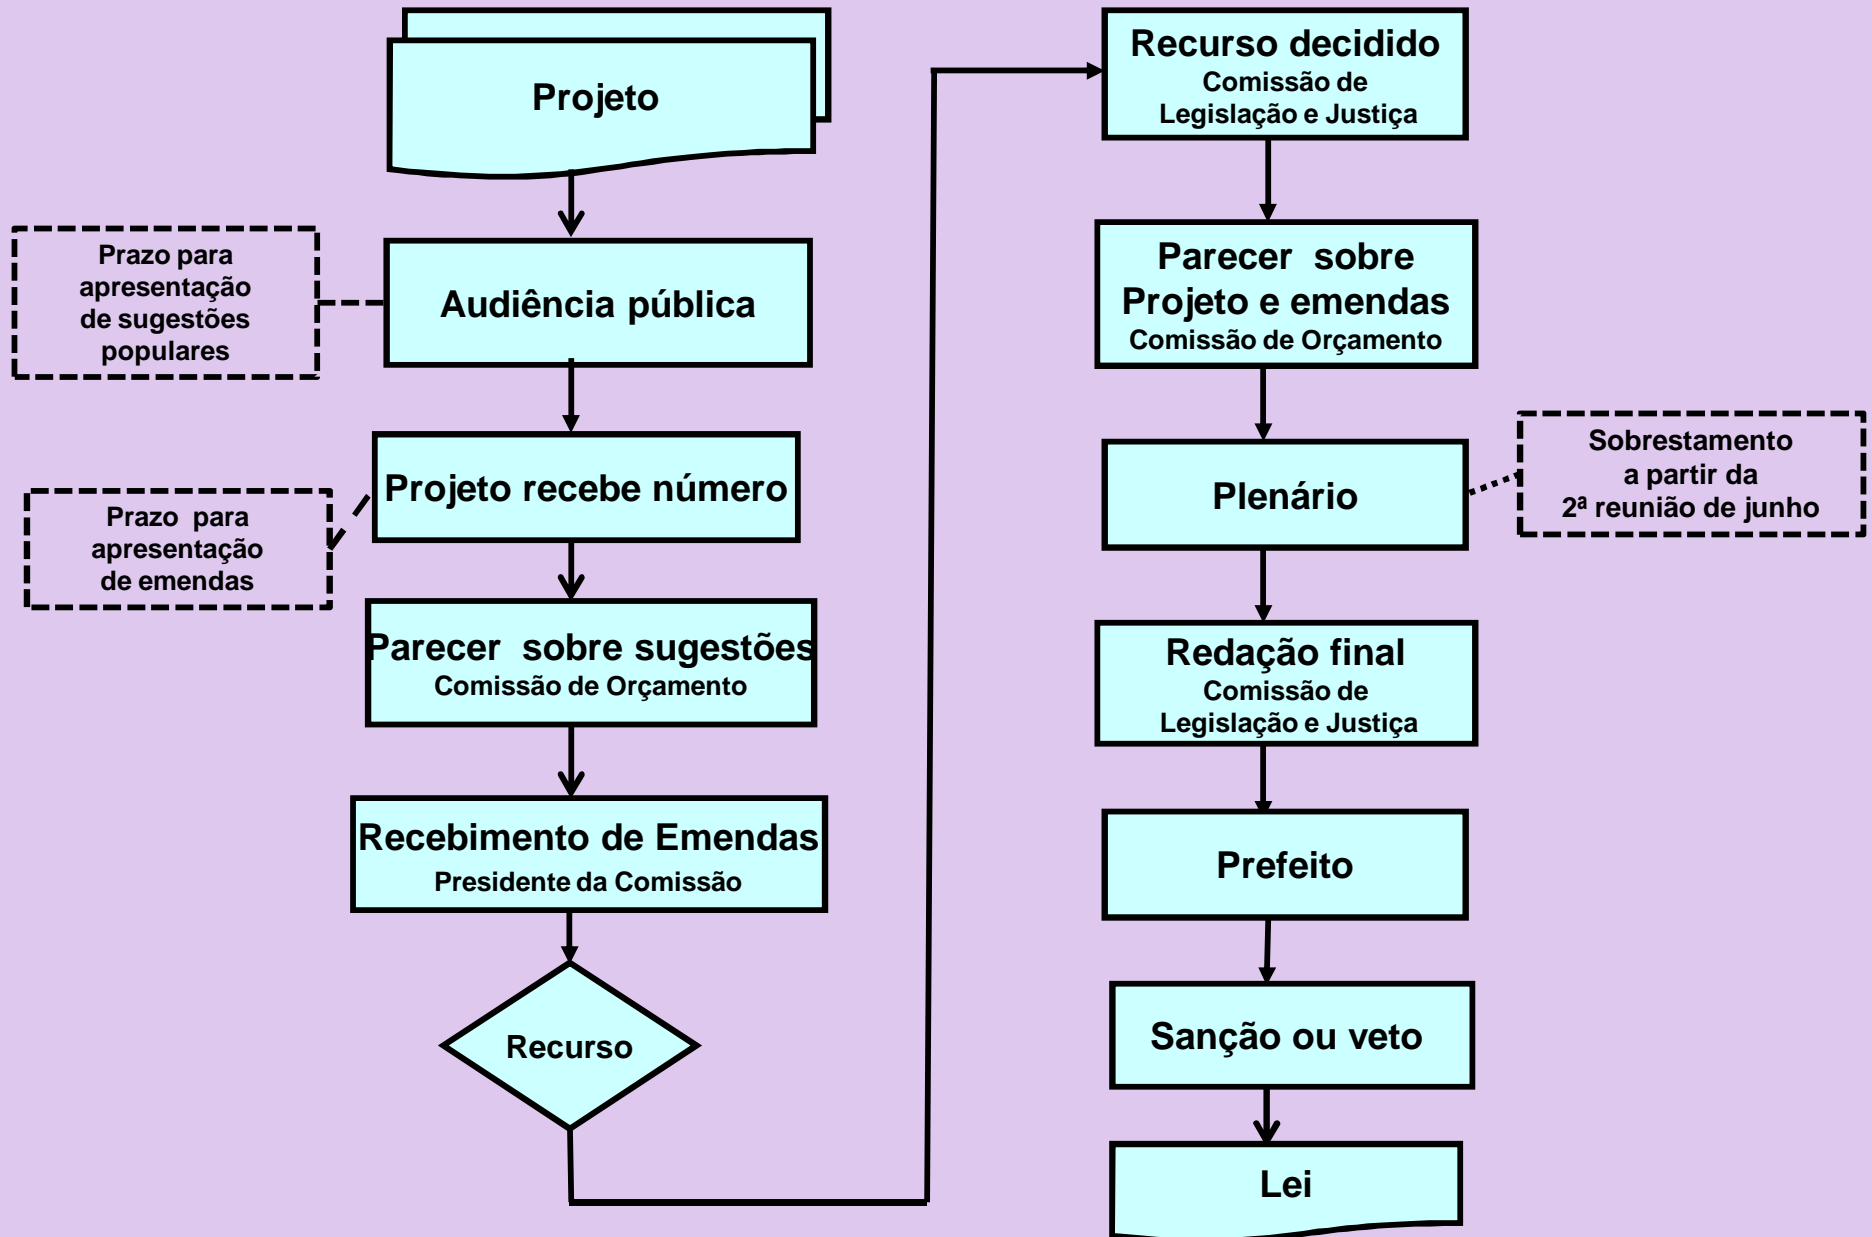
Projeto

Prazo para apresentação de sugestões populares

Audiência pública

Projeto recebe número

Prazo para apresentação de emendas

Parecer sobre sugestões
Comissão de Orçamento

Recebimento de Emendas
Presidente da Comissão

Recurso

Recurso decidido
Comissão de Legislação e Justiça

Parecer sobre Projeto e emendas
Comissão de Orçamento

Plenário

Sobrestamento a partir da 2ª reunião de junho

Redação final
Comissão de Legislação e Justiça

Prefeito

Sanção ou veto

Lei